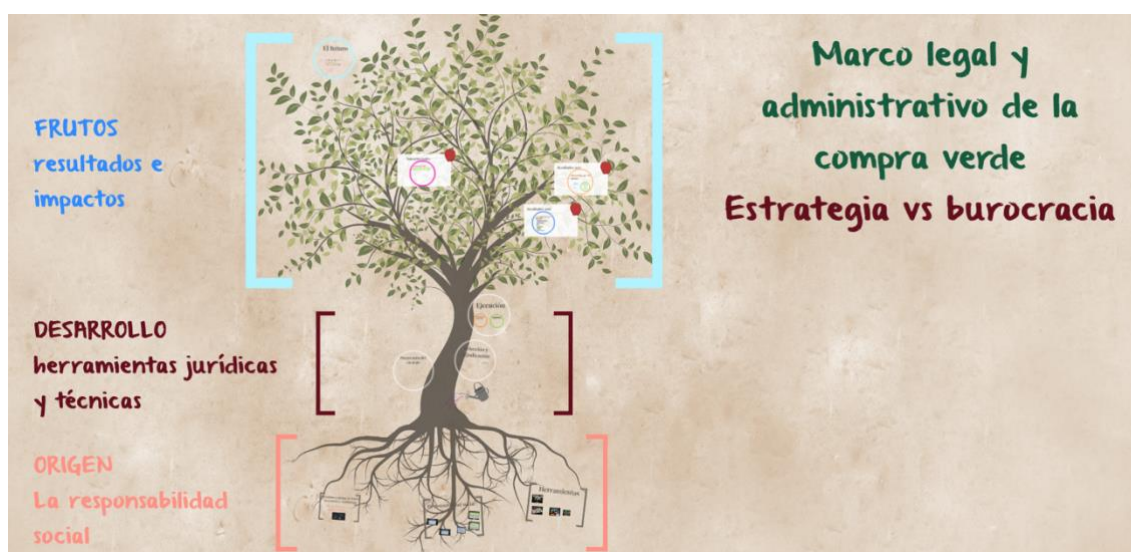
FRUTOS
resultados e impactos

El futuro

Ejecución

Herramientas

DESARROLLO
herramientas jurídicas y técnicas

ORIGEN
La responsabilidad social

Marco legal y administrativo de la compra verde
Estrategia vs burocracia